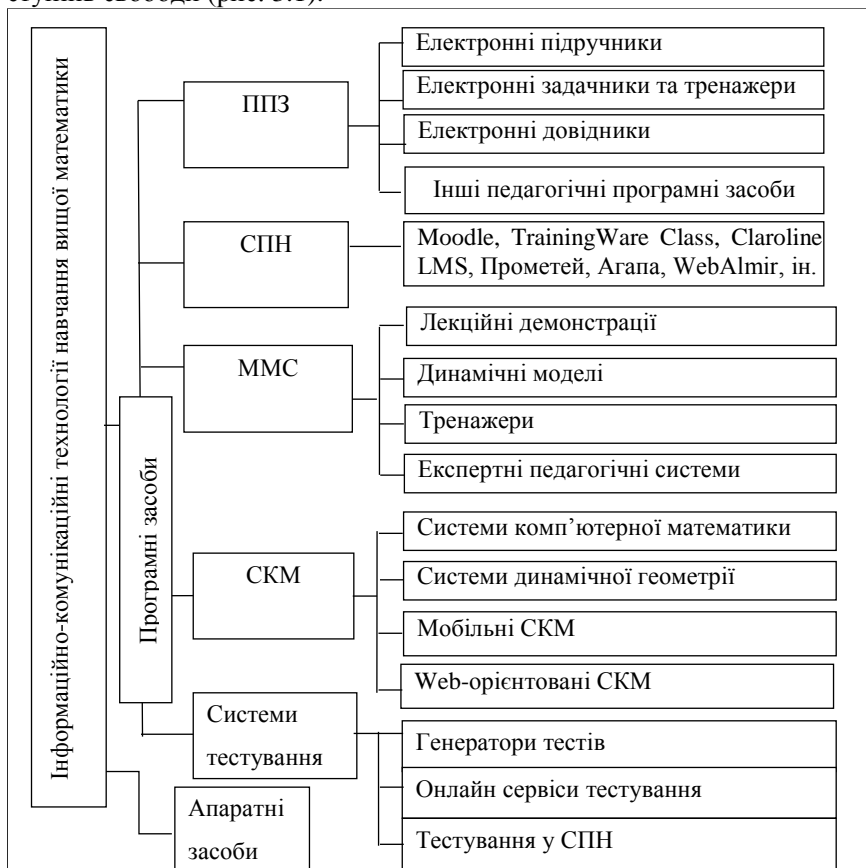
ступінь свободи (рис. 3.1).

Інформаційно-комунікаційні технології навчання вищої математики

Програмні засоби

ППЗ

Електронні підручники

Електронні задачники та тренажери

Електронні довідники

Інші педагогічні програмні засоби

СПН

Moodle, TrainingWare Class, Claroline LMS, Прометей, Агапа, WebAlmir, ін.

ММС

Лекційні демонстрації

Динамічні моделі

Тренажери

Експертні педагогічні системи

СКМ

Системи комп'ютерної математики

Системи динамічної геометрії

Мобільні СКМ

Web-орієнтовані СКМ

Системи тестування

Генератори тестів

Онлайн сервіси тестування

Тестування у СПН

Апаратні засоби